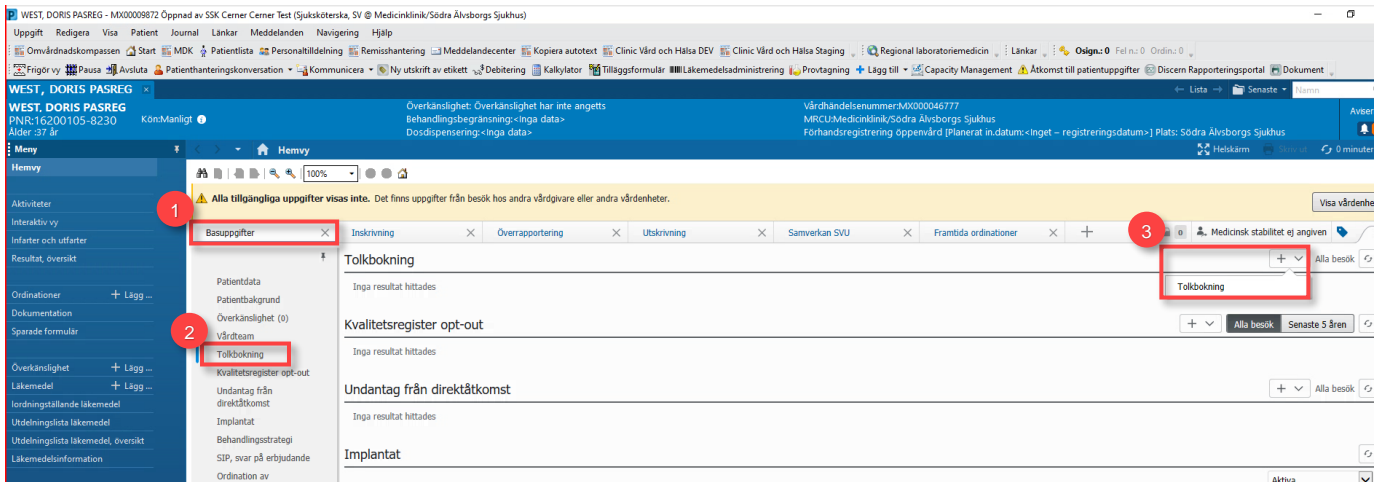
WEST, DORIS PASREG - MX00009872 Öppnad av SSK Cerner Cerner Test (Sjuksköterska, SV @ Medicinklinik/Södra Älvsborgs Sjukhus)

Uppgift Redigera Visa Patient Journal Länkar Meddelanden Navigering Hjälp

Omvårdnadskompassen Start MDK Patientlista Personaltilldelning Remisshantering Meddelandecenter Kopiera autotext Clinic Vård och Hälsa DEV Clinic Vård och Hälsa Staging Regional laboratoriemedicin Länkar Osign.: 0 Fel n.: 0 Ordin.: 0

Frigör vy Pausa Avsluta Patienthanteringskonversation Kommunicera Ny utskrift av etikett Debitering Kalkylator Tilläggsformulär Läkemedelsadministrering Provtagning Lägg till Capacity Management Åtkomst till patientuppgifter Discern Rapporteringsportal Dokument

WEST, DORIS PASREG

Lista Senaste Namn

WEST, DORIS PASREG
PNR:16200105-8230 Kön:Manligt
Ålder :37 år

Överkänslighet: Överkänslighet har inte angetts
Behandlingsbegränsning:<Inga data>
Dosdispensering:<Inga data>

Vårdhändelsenummer:MX000046777
MRCU:Medicinklinik/Södra Älvsborgs Sjukhus
Förhandsregistrering öppenvård [Planerat in.datum:<Inget – registreringsdatum>] Plats: Södra Älvsborgs Sjukhus

Aviser

Meny
Hemvy

Aktiviteter
Interaktiv vy
Infarter och utfarter
Resultat, översikt

Ordinationer + Lägg ...
Dokumentation
Sparade formulär

Överkänslighet + Lägg ...
Läkemedel + Lägg ...
Iordningställande läkemedel
Utdelningslista läkemedel
Utdelningslista läkemedel, översikt
Läkemedelsinformation

Hemvy

Helskärm Skriv ut 0 minuter

100%

Alla tillgängliga uppgifter visas inte. Det finns uppgifter från besök hos andra vårdgivare eller andra vårdenheter.

Visa vårdenhe

1

Basuppgifter

Inskrivning Överrapportering Utskrivning Samverkan SVU Framtida ordinationer +

3

0 Medicinsk stabilitet ej angiven

Patientdata
Patientbakgrund
Överkänslighet (0)
Vårdteam

2

Tolkbokning
Kvalitetsregister opt-out
Undantag från direktåtkomst
Implantat
Behandlingsstrategi
SIP, svar på erbjudande
Ordination av

Tolkbokning

Alla besök

Inga resultat hittades

Tolkbokning

Kvalitetsregister opt-out

Alla besök Senaste 5 åren

Inga resultat hittades

Undantag från direktåtkomst

Alla besök

Inga resultat hittades

Implantat

Aktiva